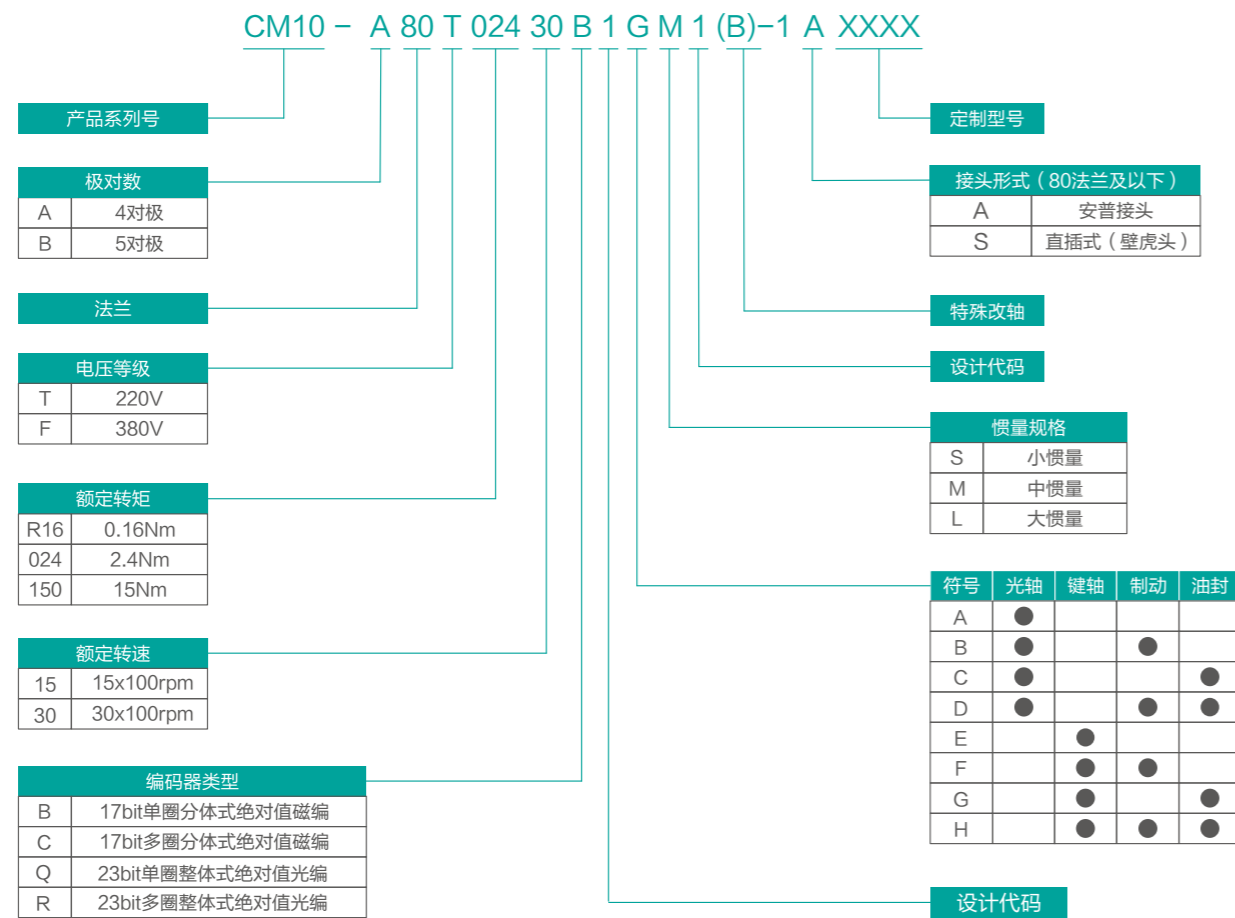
CM10 − A 80 T 024 30 B 1 G M 1 (B)−1 A XXXX

产品系列号

极对数
| A | 4对极 |
|---|---|
| B | 5对极 |

法兰

电压等级
| T | 220V |
|---|---|
| F | 380V |

额定转矩
| R16 | 0.16Nm |
|---|---|
| 024 | 2.4Nm |
| 150 | 15Nm |

额定转速
| 15 | 15x100rpm |
|---|---|
| 30 | 30x100rpm |

编码器类型
| B | 17bit单圈分体式绝对值磁编 |
|---|---|
| C | 17bit多圈分体式绝对值磁编 |
| Q | 23bit单圈整体式绝对值光编 |
| R | 23bit多圈整体式绝对值光编 |

定制型号

接头形式（80法兰及以下）
| A | 安普接头 |
|---|---|
| S | 直插式（壁虎头） |

特殊改轴

设计代码

惯量规格
| S | 小惯量 |
|---|---|
| M | 中惯量 |
| L | 大惯量 |

| 符号 | 光轴 | 键轴 | 制动 | 油封 |
|---|---|---|---|---|
| A | ● | | | |
| B | ● | | ● | |
| C | ● | | | ● |
| D | ● | | ● | ● |
| E | | ● | | |
| F | | ● | ● | |
| G | | ● | | ● |
| H | | ● | ● | ● |

设计代码